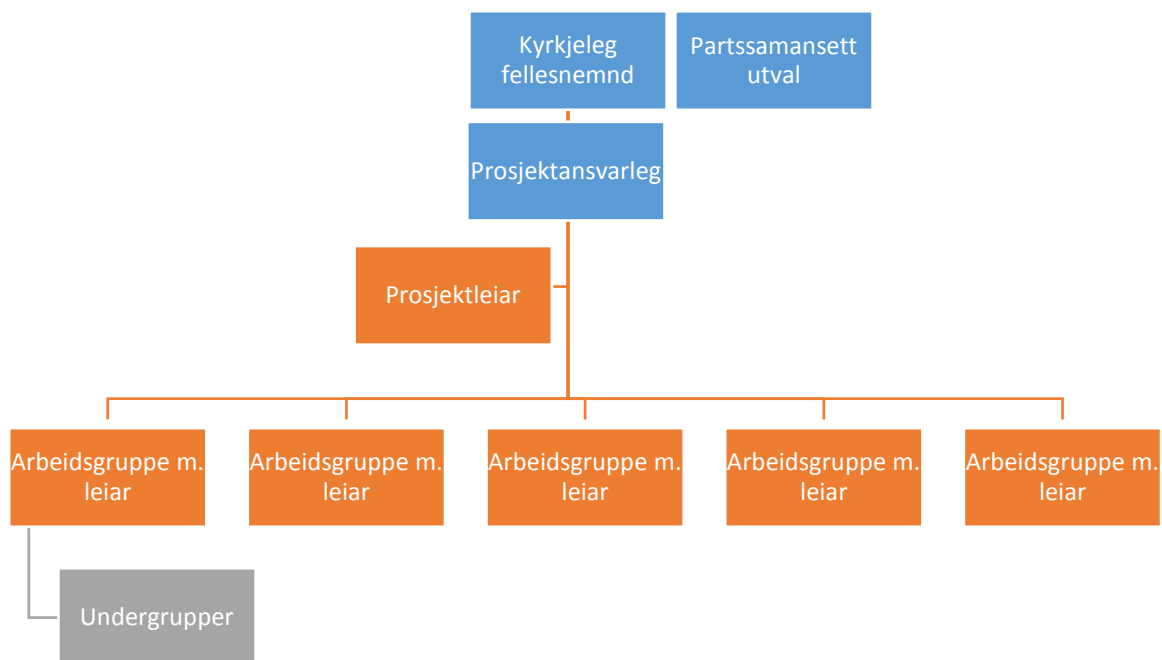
Kyrkjeleg fellesnemnd

Partssamansett utval

Prosjektansvarleg

Prosjektleiar

Arbeidsgruppe m. leiar

Arbeidsgruppe m. leiar

Arbeidsgruppe m. leiar

Arbeidsgruppe m. leiar

Arbeidsgruppe m. leiar

Undergrupper